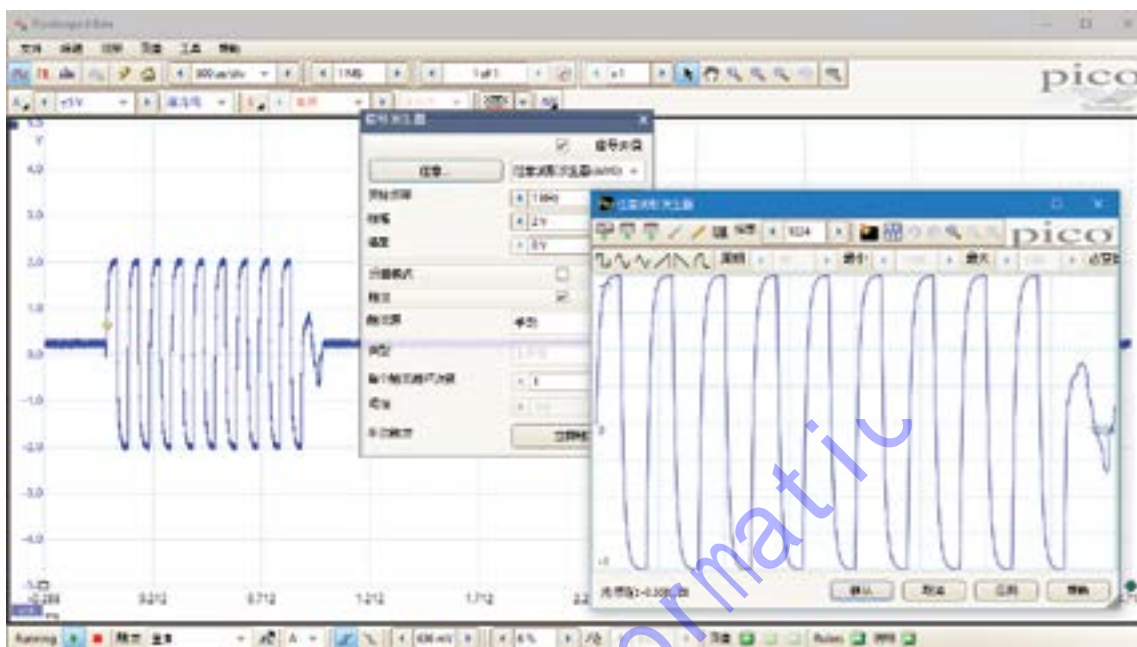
PicoScope 6 Beta

文件 编辑 视图 测量 工具 帮助

500 us/div
1 MS
1 of 1
x1

pico

±5 V
直流耦合
关闭

V
4.0
3.0
2.0
1.0
0.0
-1.0
-2.0
-3.0
-4.0
-5.0

-0.288
0.212
0.712
1.212
1.712
2.2
ms

信号发生器
信号发生
任意...
任意波形发生器(AWG)
开始频率
1 kHz
幅度
2 V
偏置
0 V
扫描模式
触发
触发源
手动
类型
每个触发沿的周期
1
阈值
手动触发
立即触发

任意波形发生器
1024
演算
最小
最大
点数
pico

光标位置: 0.000, 0.0

确认
取消
应用
帮助

Running
触发
单次
A
436 mV
6 %
Rulers

matic
matic